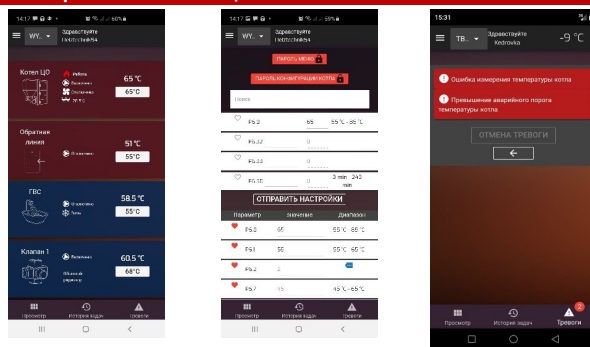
14:17 ▣ ▣ · 66%

WY... Здравствуйте Hedtechtekh54

Котел ЦО
Работа
Включено
Отключено
30.4 °C
65 °C
65 °C

Обратная линия
Отключено
51 °C
55 °C

ГВС
Отключено
Зима
58.5 °C
55 °C

Клапан 1
Обычное дe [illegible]
60.5 °C
68 °C

Просмотр
История задач
Тревоги

14:17 ▣ ▣ · 69%

WY... Здравствуйте Hedtechtekh54

ПАРОЛЬ МЕНЮ
ПАРОЛЬ КОНФИГУРАЦИИ КОТЛА

Поиск

| | | |
|---|---|---|
| P5.3 | 65 | 55 °C - 85 °C |
| P5.32 | | |
| P5.33 | | |
| P5.30 | 0 | 3 min - 240 min |

ОТПРАВИТЬ НАСТРОЙКИ

| Параметр | Значение | Диапазон |
|---|---|---|
| P5.0 | 65 | 55 °C - 85 °C |
| P5.1 | 55 | 55 °C - 65 °C |
| P5.2 | 2 | |
| P5.7 | 15 | 55 °C - 85 °C |

Просмотр
История задач
Тревоги

15:31

TB... Здравствуйте Kedrovka
-9 °C

Ошибка измерения температуры котла

Превышение аварийного порога температуры котла

ОТМЕНА ТРЕВОГИ

Просмотр
История задач
2
Тревоги